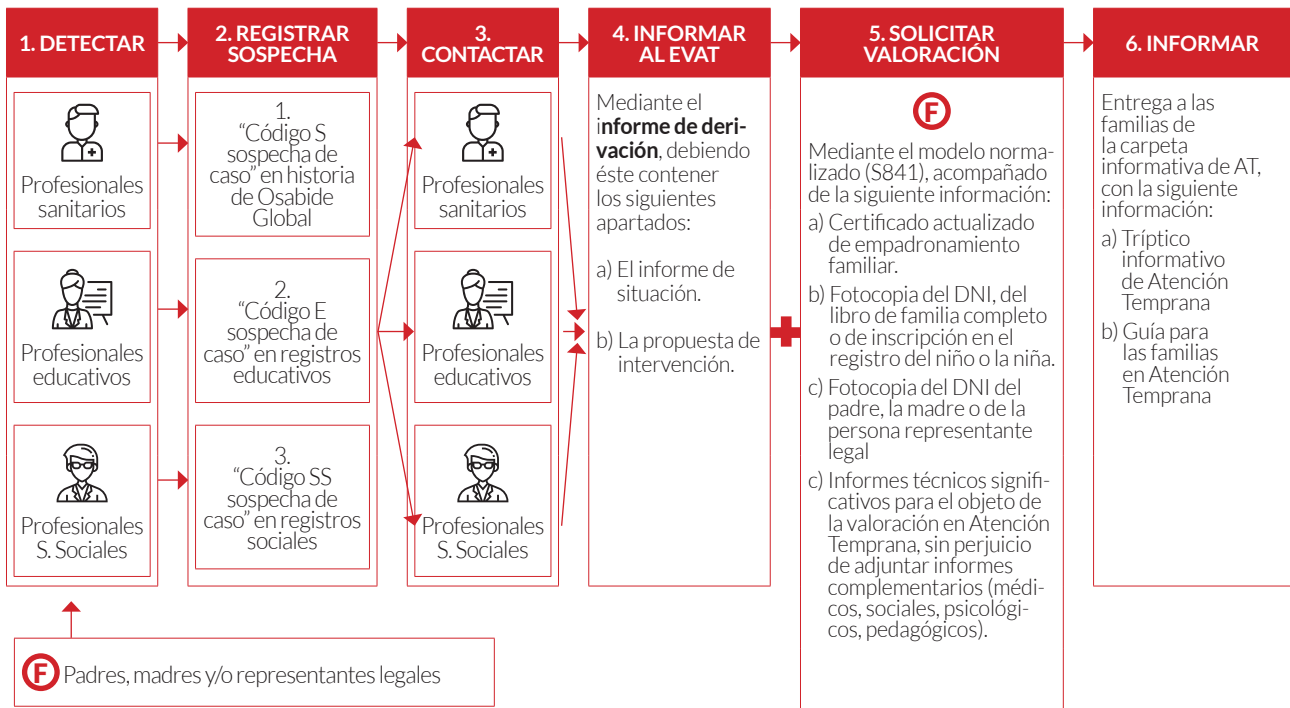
1. DETECTAR

Profesionales sanitarios

Profesionales educativos

Profesionales S. Sociales

2. REGISTRAR SOSPECHA

1. "Código S sospecha de caso" en historia de Osabide Global

2. "Código E sospecha de caso" en registros educativos

3. "Código SS sospecha de caso" en registros sociales

3. CONTACTAR

Profesionales sanitarios

Profesionales educativos

Profesionales S. Sociales

4. INFORMAR AL EVAT

Mediante el informe de derivación, debiendo éste contener los siguientes apartados:

a) El informe de situación.

b) La propuesta de intervención.

5. SOLICITAR VALORACIÓN

F

Mediante el modelo normalizado (S841), acompañado de la siguiente información:

a) Certificado actualizado de empadronamiento familiar.

b) Fotocopia del DNI, del libro de familia completo o de inscripción en el registro del niño o la niña.

c) Fotocopia del DNI del padre, la madre o de la persona representante legal

c) Informes técnicos significativos para el objeto de la valoración en Atención Temprana, sin perjuicio de adjuntar informes complementarios (médicos, sociales, psicológicos, pedagógicos).

6. INFORMAR

Entrega a las familias de la carpeta informativa de AT, con la siguiente información:

a) Tríptico informativo de Atención Temprana

b) Guía para las familias en Atención Temprana

F Padres, madres y/o representantes legales